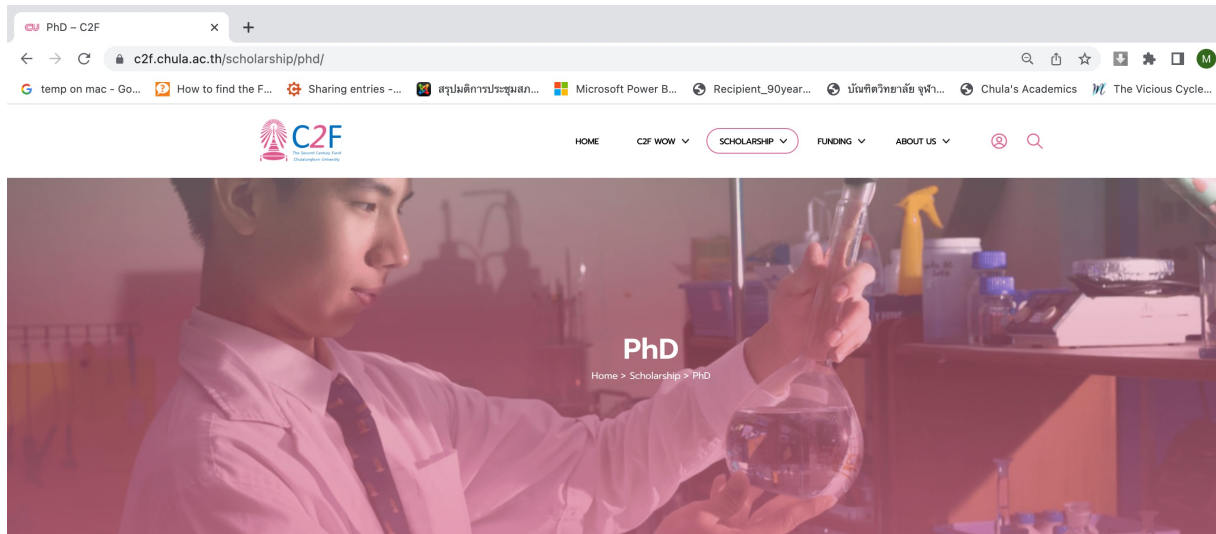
PhD – C2F

c2f.chula.ac.th/scholarship/phd/

temp on mac - Go... How to find the F... Sharing entries -... สรุปมติการประชุมสภ... Microsoft Power B... Recipient_90year... บัณฑิตวิทยาลัย จุฬา... Chula's Academics The Vicious Cycle...

M

C2F
The Second Century Fund
Chulalongkorn University

HOME C2F WOW SCHOLARSHIP FUNDING ABOUT US

PhD

Home > Scholarship > PhD